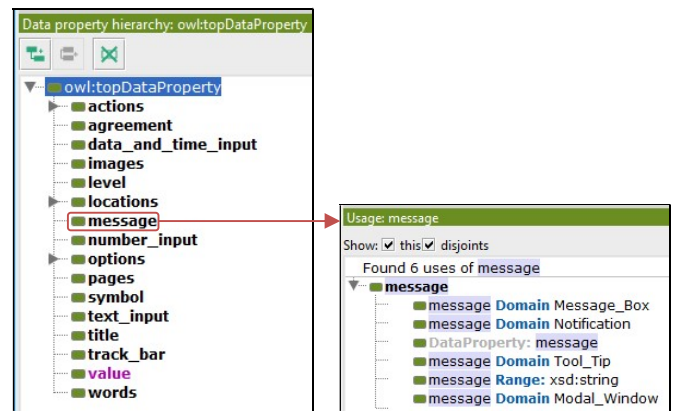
Data property hierarchy: owl:topDataProperty

owl:topDataProperty
actions
agreement
data_and_time_input
images
level
locations
message
number_input
options
pages
symbol
text_input
title
track_bar
value
words

Usage: message

Show: ☑ this ☑ disjoints

Found 6 uses of message

message
message Domain Message_Box
message Domain Notification
DataProperty: message
message Domain Tool_Tip
message Range: xsd:string
message Domain Modal_Window